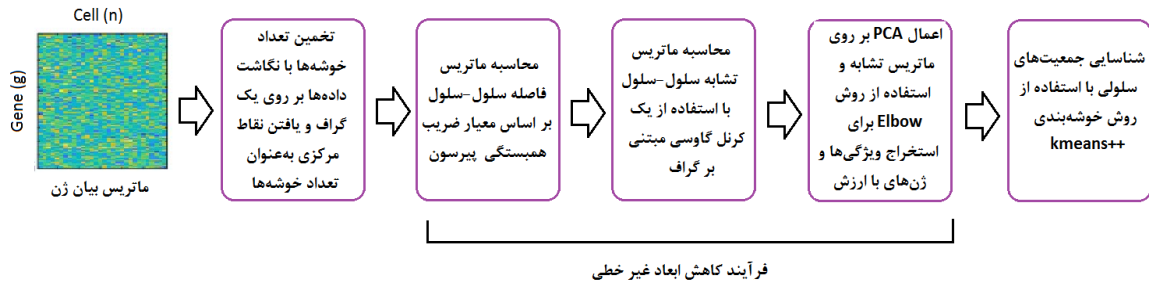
Cell (n)

Gene (g)

ماتریس بیان ژن

تخمین تعداد خوشه‌ها با نگاشت داده‌ها بر روی یک گراف و یافتن نقاط مرکزی به‌عنوان تعداد خوشه‌ها

محاسبه ماتریس فاصله سلول-سلول بر اساس معیار ضریب همبستگی پیرسون

محاسبه ماتریس تشابه سلول-سلول با استفاده از یک کرنل گاوسی مبتنی بر گراف

اعمال PCA بر روی ماتریس تشابه و استفاده از روش Elbow برای استخراج ویژگی‌ها و ژن‌های با ارزش

شناسایی جمعیت‌های سلولی با استفاده از روش خوشه‌بندی kmeans++

فرآیند کاهش ابعاد غیر خطی